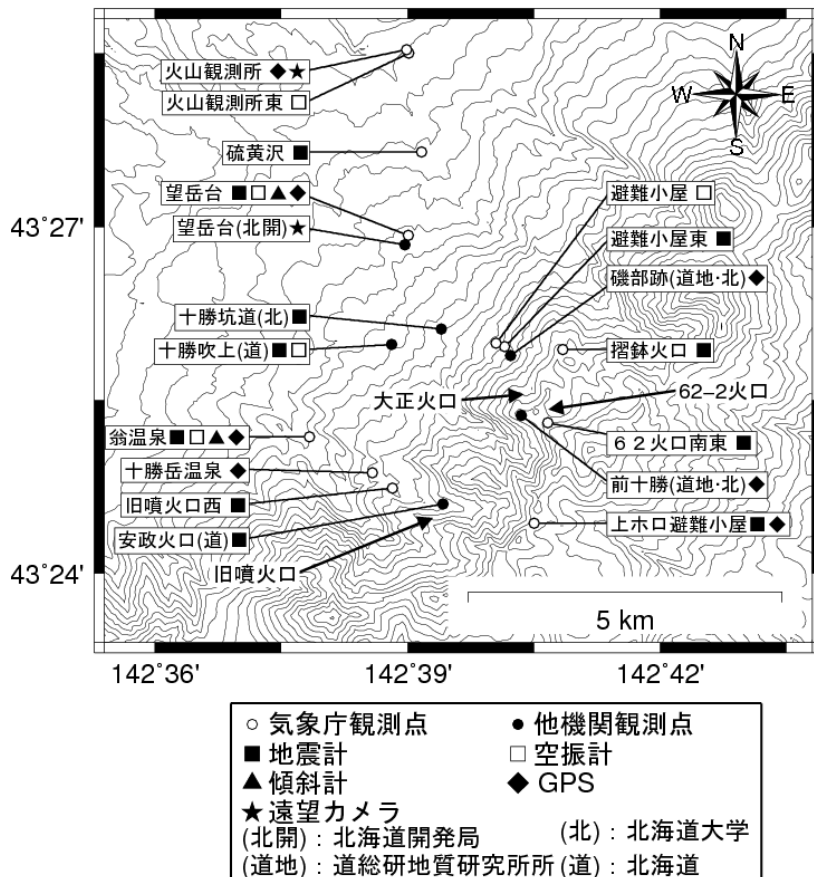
N
W
E
S

火山観測所 ◆★
火山観測所東 □
硫黄沢 ■
望岳台 ■□▲◆
望岳台(北開)★
十勝坑道(北)■
十勝吹上(道)■□
翁温泉■□▲◆
十勝岳温泉 ◆
旧噴火口西 ■
安政火口(道)■
旧噴火口
避難小屋 □
避難小屋東 ■
磯部跡(道地·北)◆
摺鉢火口 ■
大正火口
62-2火口
６２火口南東 ■
前十勝(道地·北)◆
上ホロ避難小屋■◆
5 km

43˚27'
43˚24'
142˚36'
142˚39'
142˚42'

○ 気象庁観測点
● 他機関観測点
■ 地震計
□ 空振計
▲ 傾斜計
◆ GPS
★ 遠望カメラ
(北開)：北海道開発局
(北)：北海道大学
(道地)：道総研地質研究所所
(道)：北海道